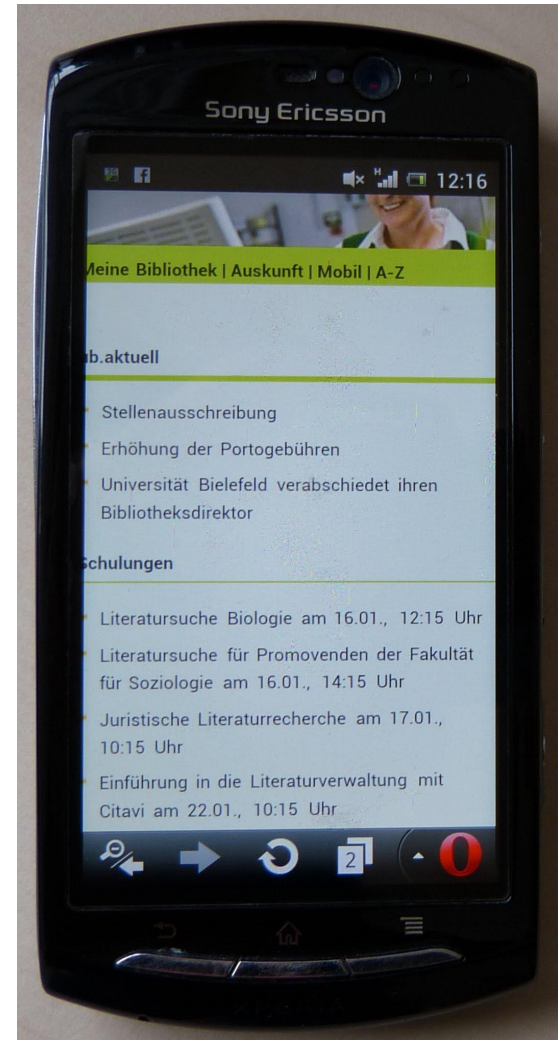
Sony Ericsson

12:16

Meine Bibliothek | Auskunft | Mobil | A-Z

ub.aktuell

Stellenausschreibung

Erhöhung der Portogebühren

Universität Bielefeld verabschiedet ihren Bibliotheksdirektor

Schulungen

Literatursuche Biologie am 16.01., 12:15 Uhr

Literatursuche für Promovenden der Fakultät für Soziologie am 16.01., 14:15 Uhr

Juristische Literaturrecherche am 17.01., 10:15 Uhr

Einführung in die Literaturverwaltung mit Citavi am 22.01., 10:15 Uhr

2